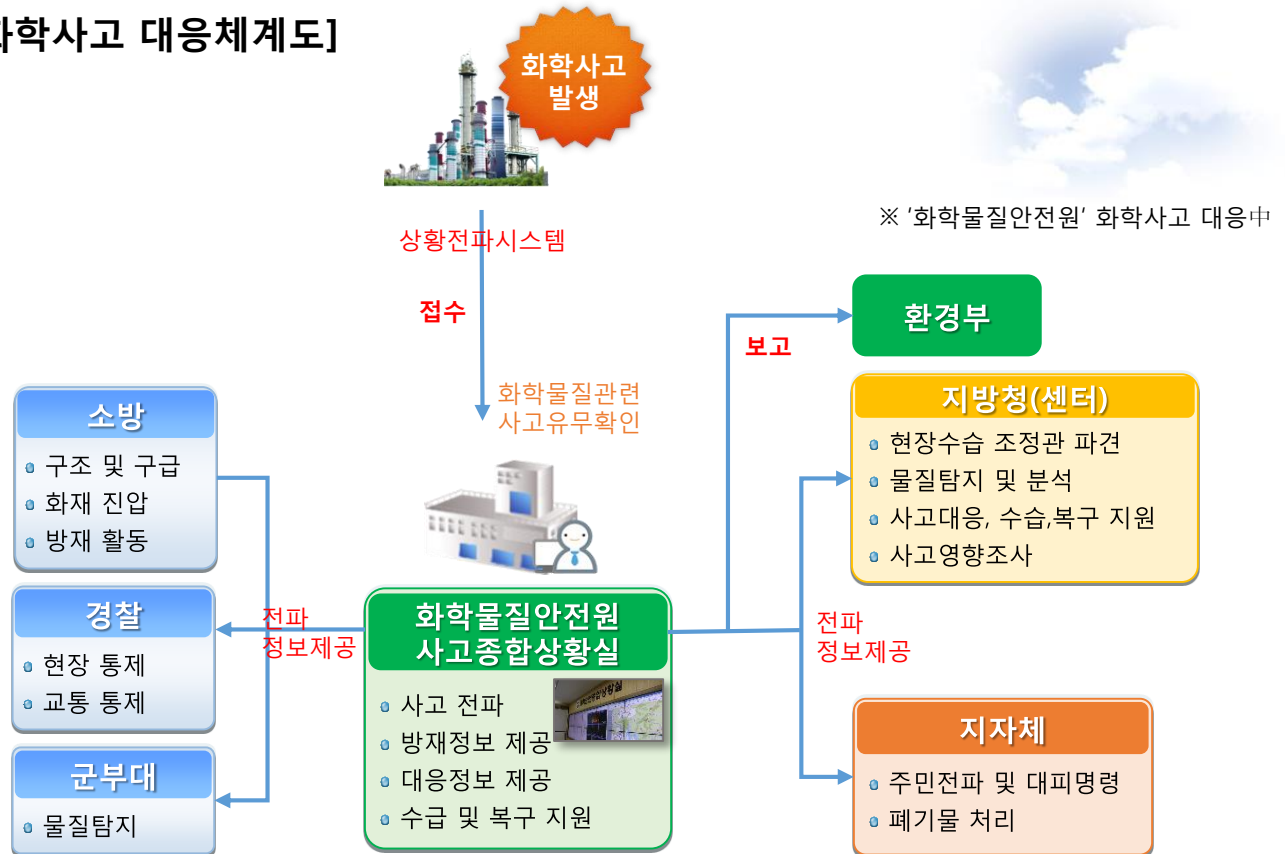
화학사고 대응체계도]

화학사고 발생

※ '화학물질안전원' 화학사고 대응中

상황전파시스템

접수

화학물질관련 사고유무확인

보고

환경부

지방청(센터)
- 현장수습 조정관 파견
- 물질탐지 및 분석
- 사고대응, 수습,복구 지원
- 사고영향조사

소방
- 구조 및 구급
- 화재 진압
- 방재 활동

경찰
- 현장 통제
- 교통 통제

군부대
- 물질탐지

전파 정보제공

화학물질안전원 사고종합상황실
- 사고 전파
- 방재정보 제공
- 대응정보 제공
- 수급 및 복구 지원

전파 정보제공

지자체
- 주민전파 및 대피명령
- 폐기물 처리